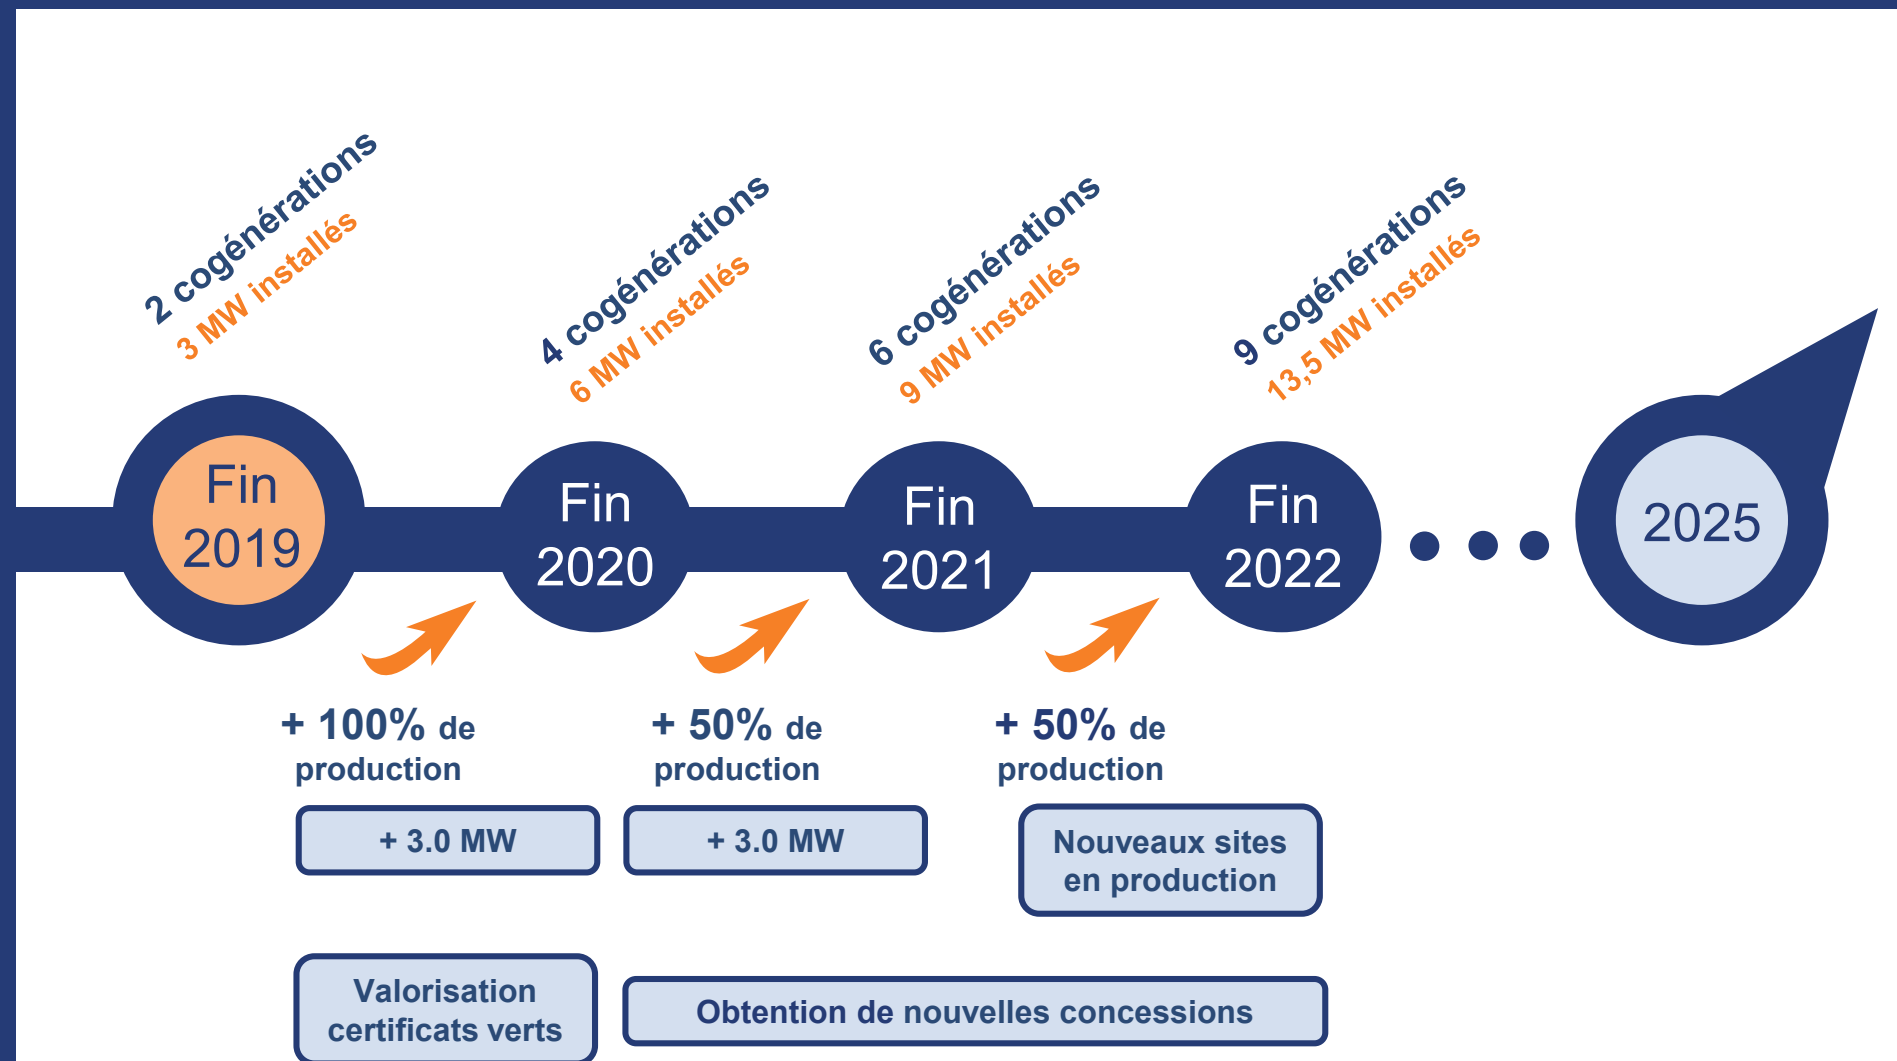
2 cogénérations
3 MW installés

4 cogénérations
6 MW installés

6 cogénérations
9 MW installés

9 cogénérations
13,5 MW installés

Fin 2019

Fin 2020

Fin 2021

Fin 2022

2025

+ 100% de production

+ 50% de production

+ 50% de production

+ 3.0 MW

+ 3.0 MW

Nouveaux sites en production

Valorisation certificats verts

Obtention de nouvelles concessions